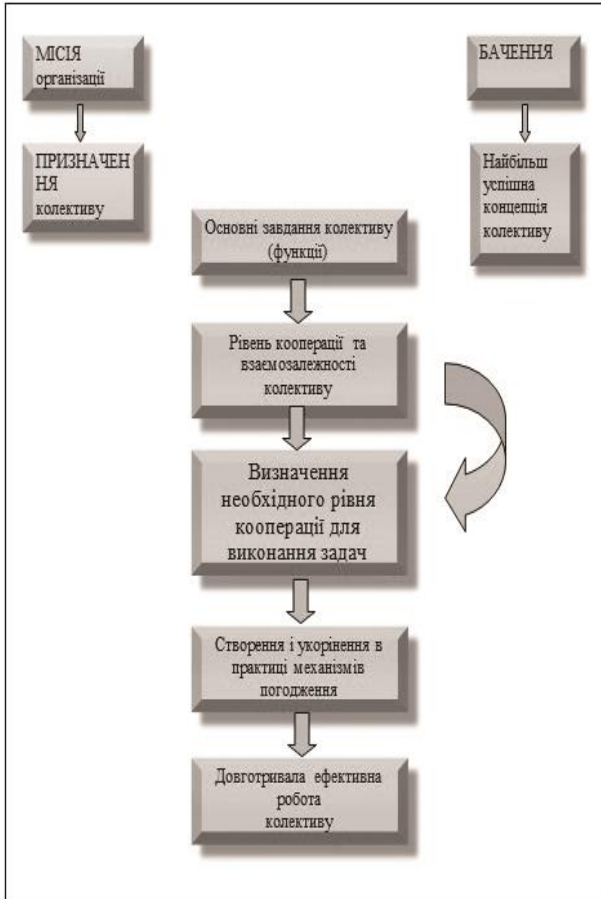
МІСІЯ організації

ПРИЗНАЧЕННЯ колективу

БАЧЕННЯ

Найбільш успішна концепція колективу

Основні завдання колективу (функції)

Рівень кооперації та взаємозалежності колективу

Визначення необхідного рівня кооперації для виконання задач

Створення і укорінення в практиці механізмів погодження

Довготривала ефективна робота колективу